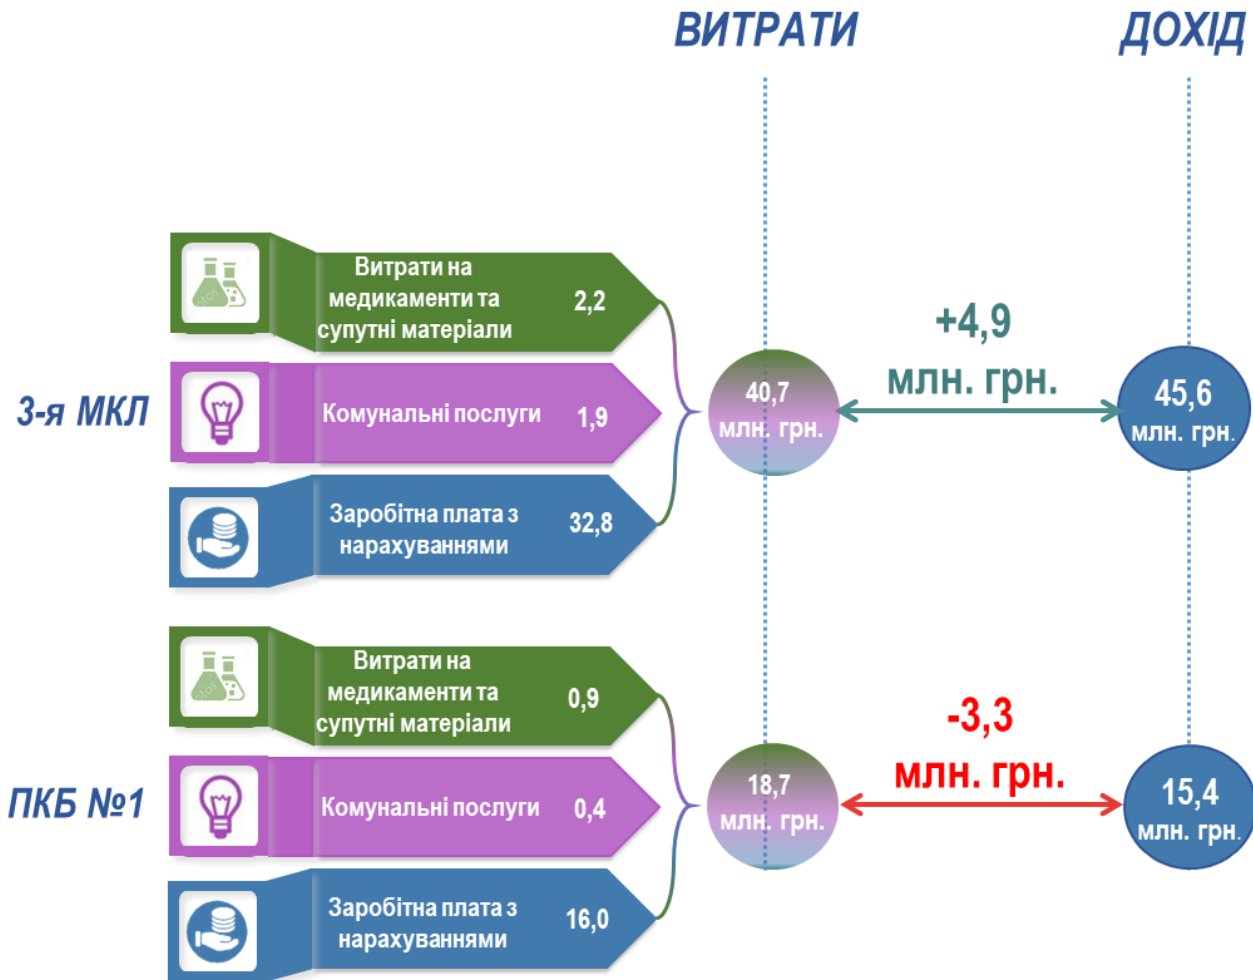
ВИТРАТИ

ДОХІД

3-я МКЛ

Витрати на медикаменти та супутні матеріали 2,2

Комунальні послуги 1,9

Заробітна плата з нарахуваннями 32,8

40,7 млн. грн.

+4,9 млн. грн.

45,6 млн. грн.

ПКБ №1

Витрати на медикаменти та супутні матеріали 0,9

Комунальні послуги 0,4

Заробітна плата з нарахуваннями 16,0

18,7 млн. грн.

-3,3 млн. грн.

15,4 млн. грн.